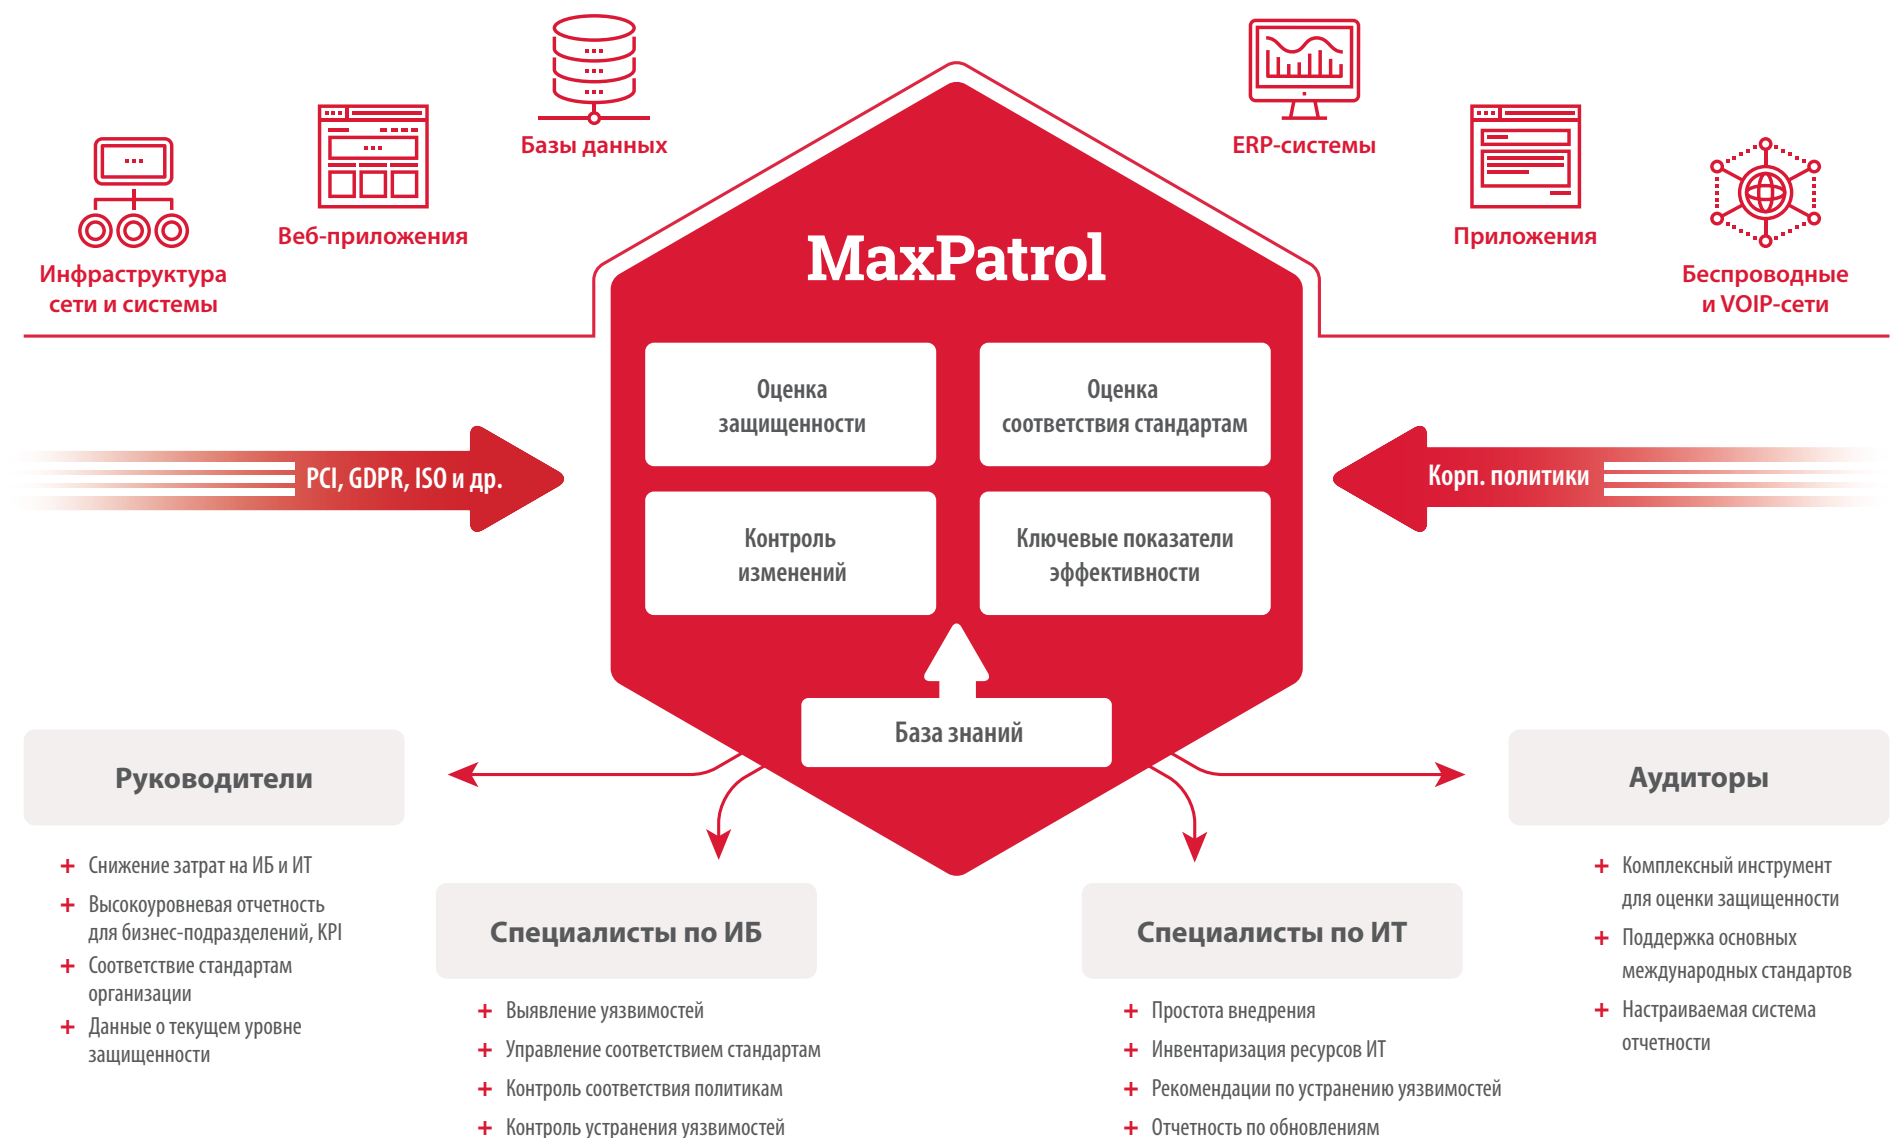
Инфраструктура сети и системы

Веб-приложения

Базы данных

ERP-системы

Приложения

Беспроводные и VOIP-сети

MaxPatrol

Оценка защищенности

Оценка соответствия стандартам

PCI, GDPR, ISO и др.

Корп. политики

Контроль изменений

Ключевые показатели эффективности

База знаний

Руководители

+ Снижение затрат на ИБ и ИТ
+ Высокоуровневая отчетность для бизнес-подразделений, KPI
+ Соответствие стандартам организации
+ Данные о текущем уровне защищенности

Специалисты по ИБ

+ Выявление уязвимостей
+ Управление соответствием стандартам
+ Контроль соответствия политикам
+ Контроль устранения уязвимостей

Специалисты по ИТ

+ Простота внедрения
+ Инвентаризация ресурсов ИТ
+ Рекомендации по устранению уязвимостей
+ Отчетность по обновлениям

Аудиторы

+ Комплексный инструмент для оценки защищенности
+ Поддержка основных международных стандартов
+ Настраиваемая система отчетности